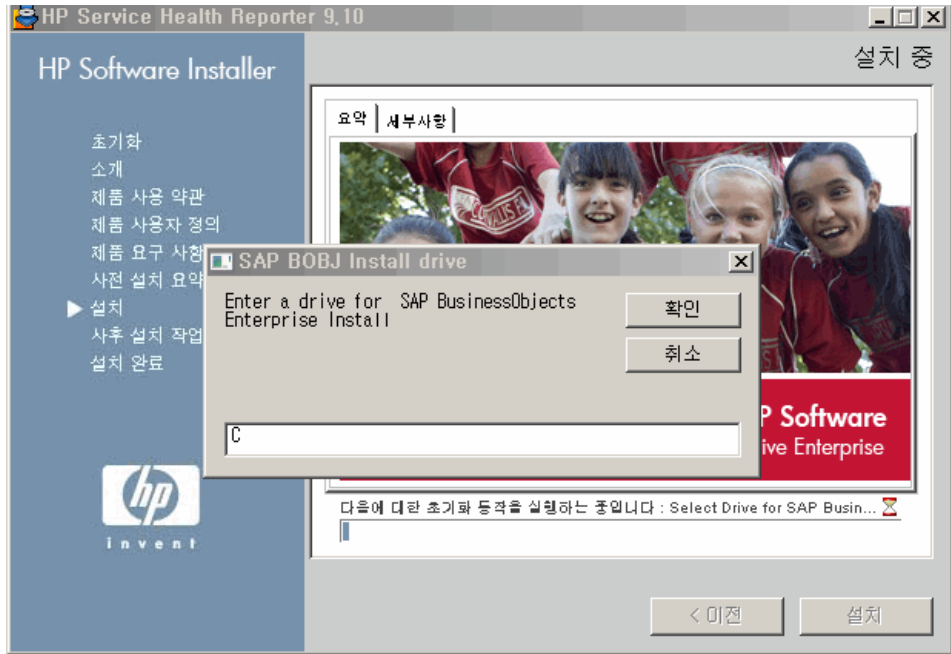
HP Service Health Reporter 9.10

HP Software Installer

설치 중

요약 세부사항

초기화
소개
제품 사용 약관
제품 사용자 정의
제품 요구 사항
사전 설치 요약
▶ 설치
사후 설치 작업
설치 완료

SAP BOBJ Install drive

Enter a drive for SAP BusinessObjects Enterprise Install

확인

취소

C

P Software
ive Enterprise

invent

다음에 대한 초기화 동작을 실행하는 중입니다 : Select Drive for SAP Busin...

< 이전

설치